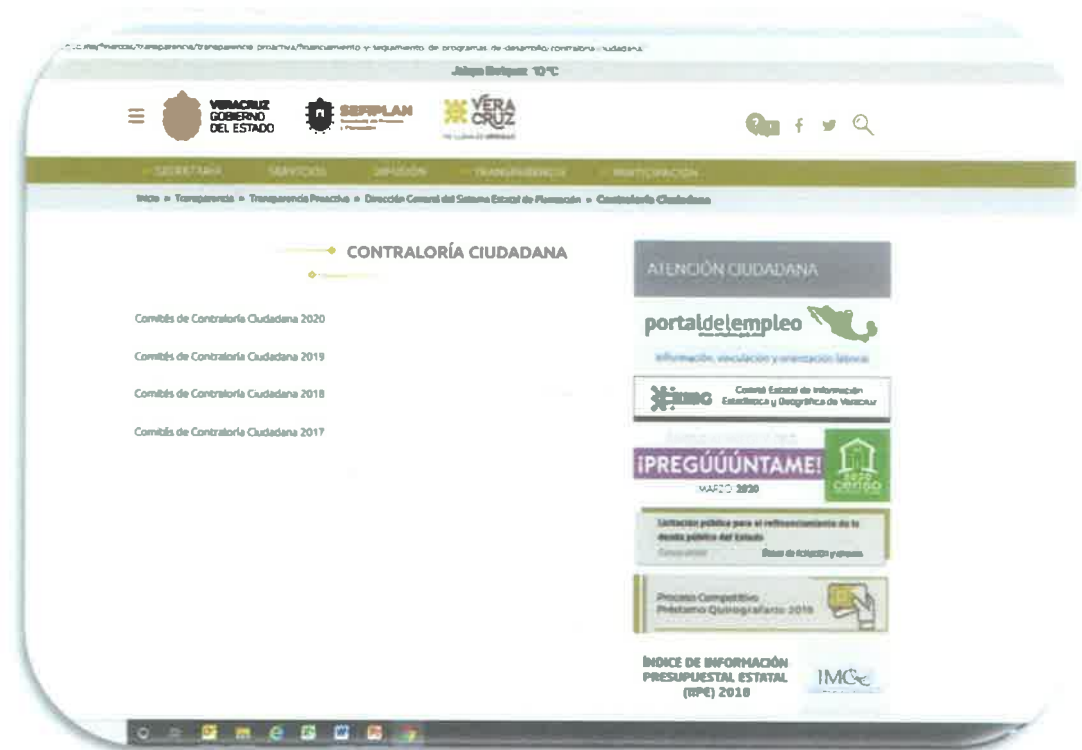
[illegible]/transparencia/transparencia-proactiva/financiamiento-y-seguimiento-de-programas-de-desarrollo/contraloria-ciudadana

Jalapa Enríquez 10°C

VERACRUZ GOBIERNO DEL ESTADO

SEFIPLAN

VERA CRUZ

SECRETARÍA SERVICIOS DIFUSIÓN TRANSPARENCIA PARTICIPACIÓN

Inicio » Transparencia » Transparencia Proactiva » Dirección General del Sistema Estatal de Planeación » Contraloría Ciudadana

CONTRALORÍA CIUDADANA

Comités de Contraloría Ciudadana 2020

Comités de Contraloría Ciudadana 2019

Comités de Contraloría Ciudadana 2018

Comités de Contraloría Ciudadana 2017

ATENCIÓN CIUDADANA

portaldelempleo

Información, vinculación y orientación laboral

CEIEG Comité Estatal de Información Estadística y Geográfica de Veracruz

¡PREGÚÚÚNTAME!

MARZO 2020

Licitación pública para el refinanciamiento de la deuda pública del Estado

Proceso Competitivo Préstamo Quirografario 2019

ÍNDICE DE INFORMACIÓN PRESUPUESTAL ESTATAL (IIPE) 2018

IMCO